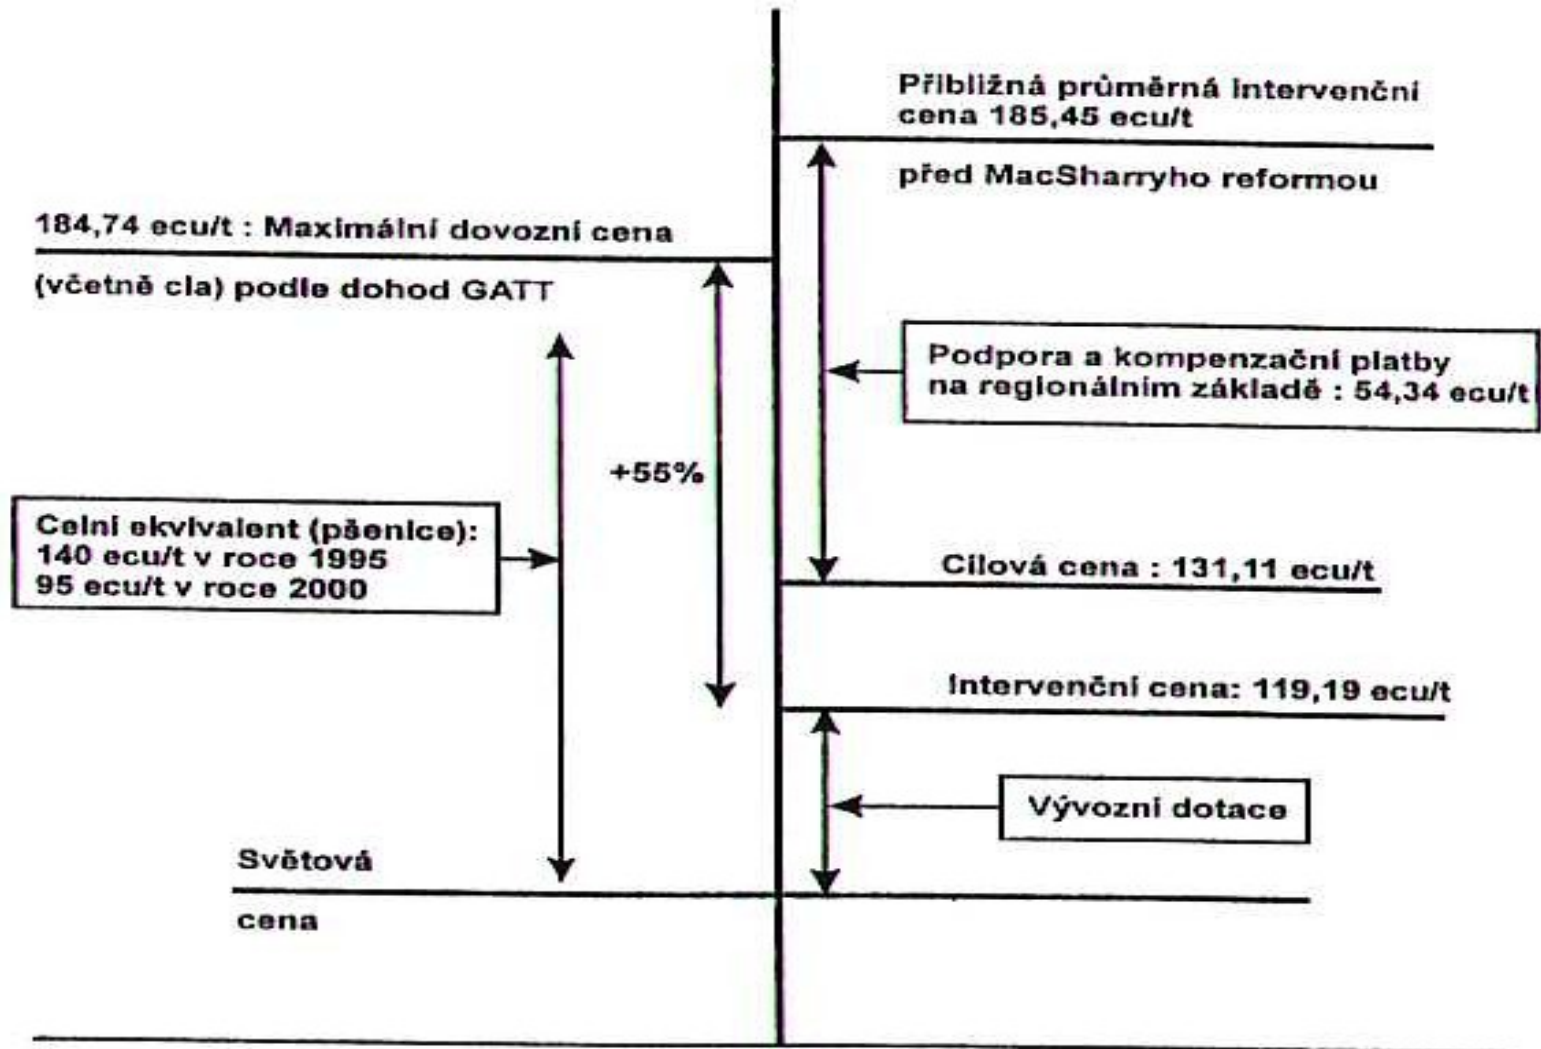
Přibližná průměrná intervenční cena 185,45 ecu/t

před MacSharryho reformou

184,74 ecu/t : Maximální dovozní cena

(včetně cla) podle dohod GATT

Podpora a kompenzační platby na regionálním základě : 54,34 ecu/t

+55%

Celní ekvivalent (pšenice): 140 ecu/t v roce 1995 95 ecu/t v roce 2000

Cílová cena : 131,11 ecu/t

Intervenční cena: 119,19 ecu/t

Vývozní dotace

Světová

cena